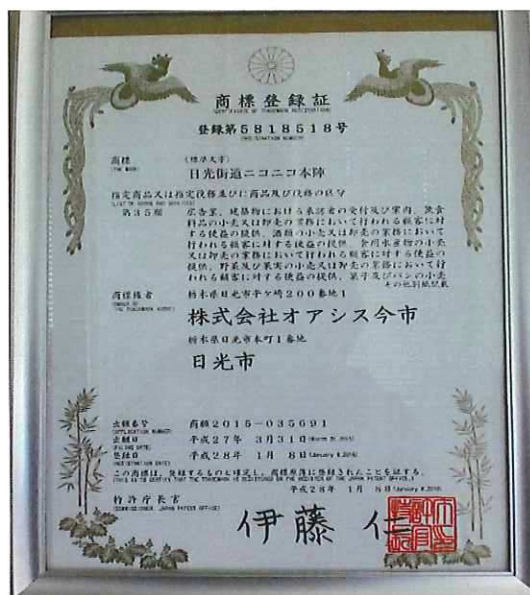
商標登録証
CERTIFICATE OF TRADEMARK REGISTRATION

登録第5818518号
(REGISTRATION NUMBER)

商標 (標準文字)
(THE MARK)
日光街道ニコニコ本陣

指定商品又は指定役務並びに商品及び役務の区分
(LIST OF GOODS AND SERVICES)
第35類 広告業，建築物における来訪者の受付及び案内，飲食料品の小売又は卸売の業務において行われる顧客に対する便益の提供，酒類の小売又は卸売の業務において行われる顧客に対する便益の提供，食肉の小売又は卸売の業務において行われる顧客に対する便益の提供，野菜及び果実の小売又は卸売の業務において行われる顧客に対する便益の提供，菓子及びパンの小売 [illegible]
その他別紙記載

商標権者
(OWNER OF THE TRADEMARK RIGHT)
栃木県日光市今市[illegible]200番地1
株式会社オアシス今市
栃木県日光市本町1番地
日光市

出願番号 商願2015-035691
(APPLICATION NUMBER)
出願日 平成27年 3月31日
(FILING DATE)
登録日 平成28年 1月 8日
(REGISTRATION DATE)

この商標は，登録するものと確定し，商標原簿に登録されたことを証する。
平成28年 1月 8日

特許庁長官
(COMMISSIONER, JAPAN PATENT OFFICE)
伊藤 仁
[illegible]